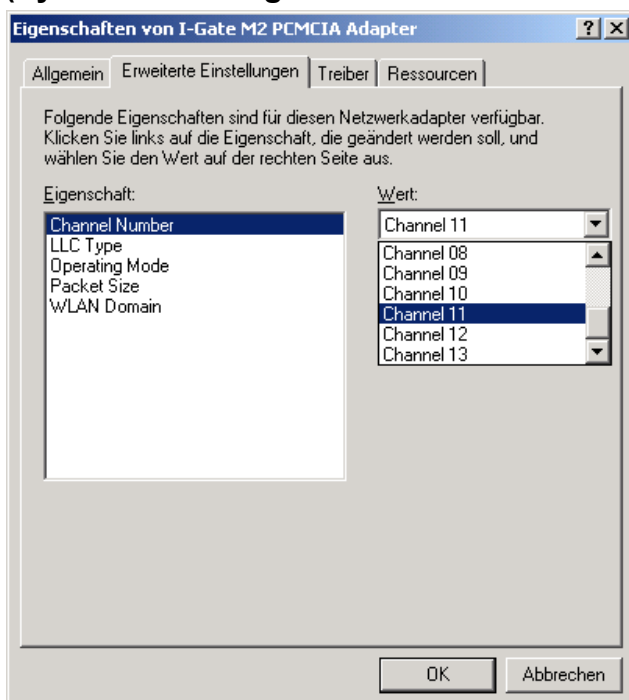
Eigenschaften von I-Gate M2 PCMCIA Adapter
?
X
Allgemein
Erweiterte Einstellungen
Treiber
Ressourcen

Folgende Eigenschaften sind für diesen Netzwerkadapter verfügbar. Klicken Sie links auf die Eigenschaft, die geändert werden soll, und wählen Sie den Wert auf der rechten Seite aus.

Eigenschaft:
Channel Number
LLC Type
Operating Mode
Packet Size
WLAN Domain

Wert:
Channel 11
Channel 08
Channel 09
Channel 10
Channel 11
Channel 12
Channel 13

OK
Abbrechen